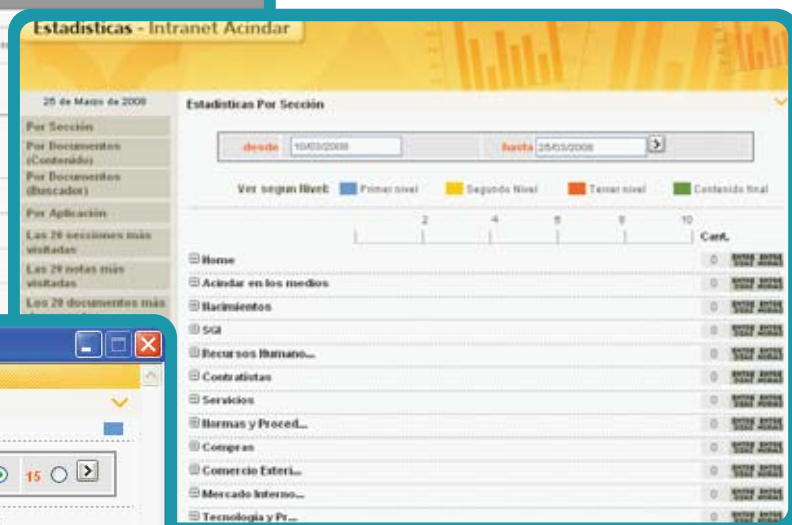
Estadisticas - Intranet Acindar

25 de Marzo de 2008

Por Sección

Por Documentos (Contenido)

Por Documentos (Buscador)

Por Aplicación

Las 20 secciones más visitadas

Las 20 notas más visitadas

Los 20 documentos más

Estadisticas Por Sección

desde 10/03/2008

hasta 25/03/2008

Ver segun Nivel: Primer nivel Segundo Nivel Tercer nivel Contenido final

2 4 6 8 10

Cant.

Home 0

Acindar en los medios 0

Yacimientos 0

SGI 0

Recursos Humano... 0

Contratistas 0

Servicios 0

Normas y Proced... 0

Compras 0

Comercio Exteri... 0

Mercado Interno... 0

Tecnologia y Pr... 0

15